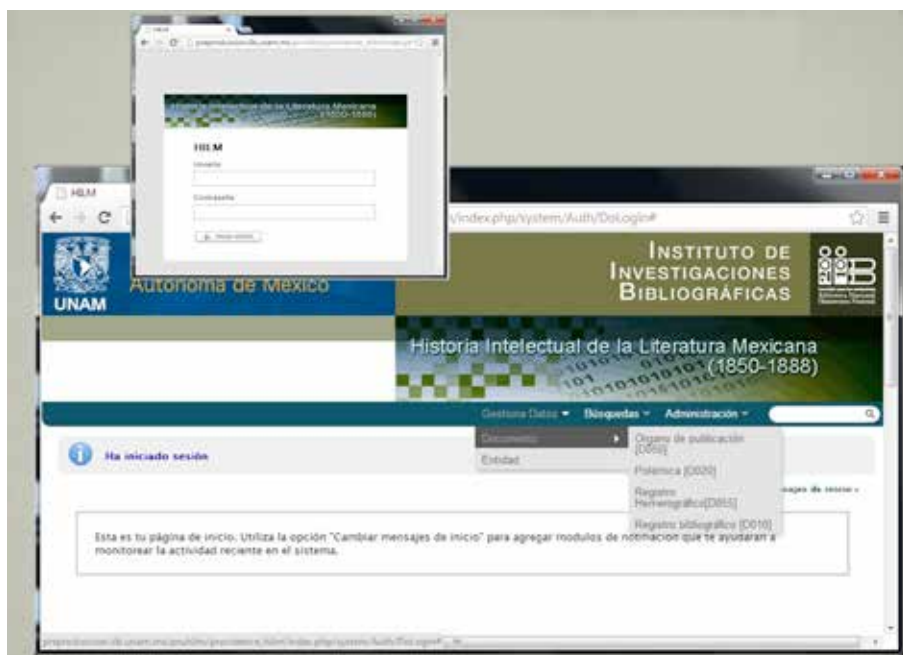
HILM

Historia Intelectual de la Literatura Mexicana (1850-1888)

HILM

Usuario

Contraseña

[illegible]

HILM

/index.php/system/Auth/DoLogin#

UNAM

Autónoma de México

Instituto de Investigaciones Bibliográficas

Historia Intelectual de la Literatura Mexicana (1850-1888)

Gestiona Datos ▾ Búsquedas ▾ Administración ▾

Documento ▸

Entidad

Órgano de publicación [D050]

Polémica [D020]

Registro Hemerográfico[D065]

Registro bibliográfico [D010]

Ha iniciado sesión

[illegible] mensajes de inicio »

Esta es tu página de inicio. Utiliza la opción "Cambiar mensajes de inicio" para agregar modulos de notificacion que te ayudarán a monitorear la actividad reciente en el sistema.

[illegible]/index.php/system/Auth/DoLogin#